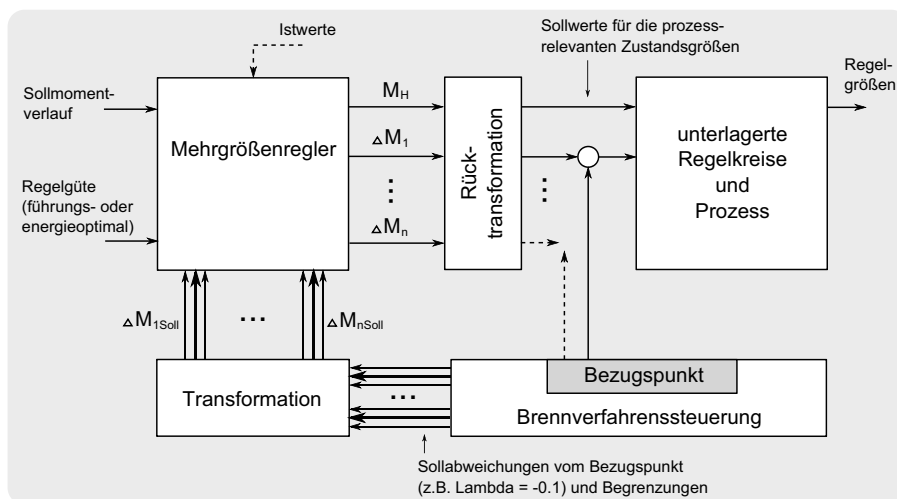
Istwerte

Sollwerte für die prozess-relevanten Zustandsgrößen

Sollmoment-verlauf

Regelgüte (führungs- oder energieoptimal)

Mehrgrößenregler

$M_H$

$\Delta M_1$

⋮

$\Delta M_n$

Rück-transformation

⋮

unterlagerte Regelkreise und Prozess

Regel-größen

$\Delta M_{1Soll}$

…

$\Delta M_{nSoll}$

Transformation

…

Bezugspunkt

Brennverfahrenssteuerung

Sollabweichungen vom Bezugspunkt (z.B. Lambda = -0.1) und Begrenzungen